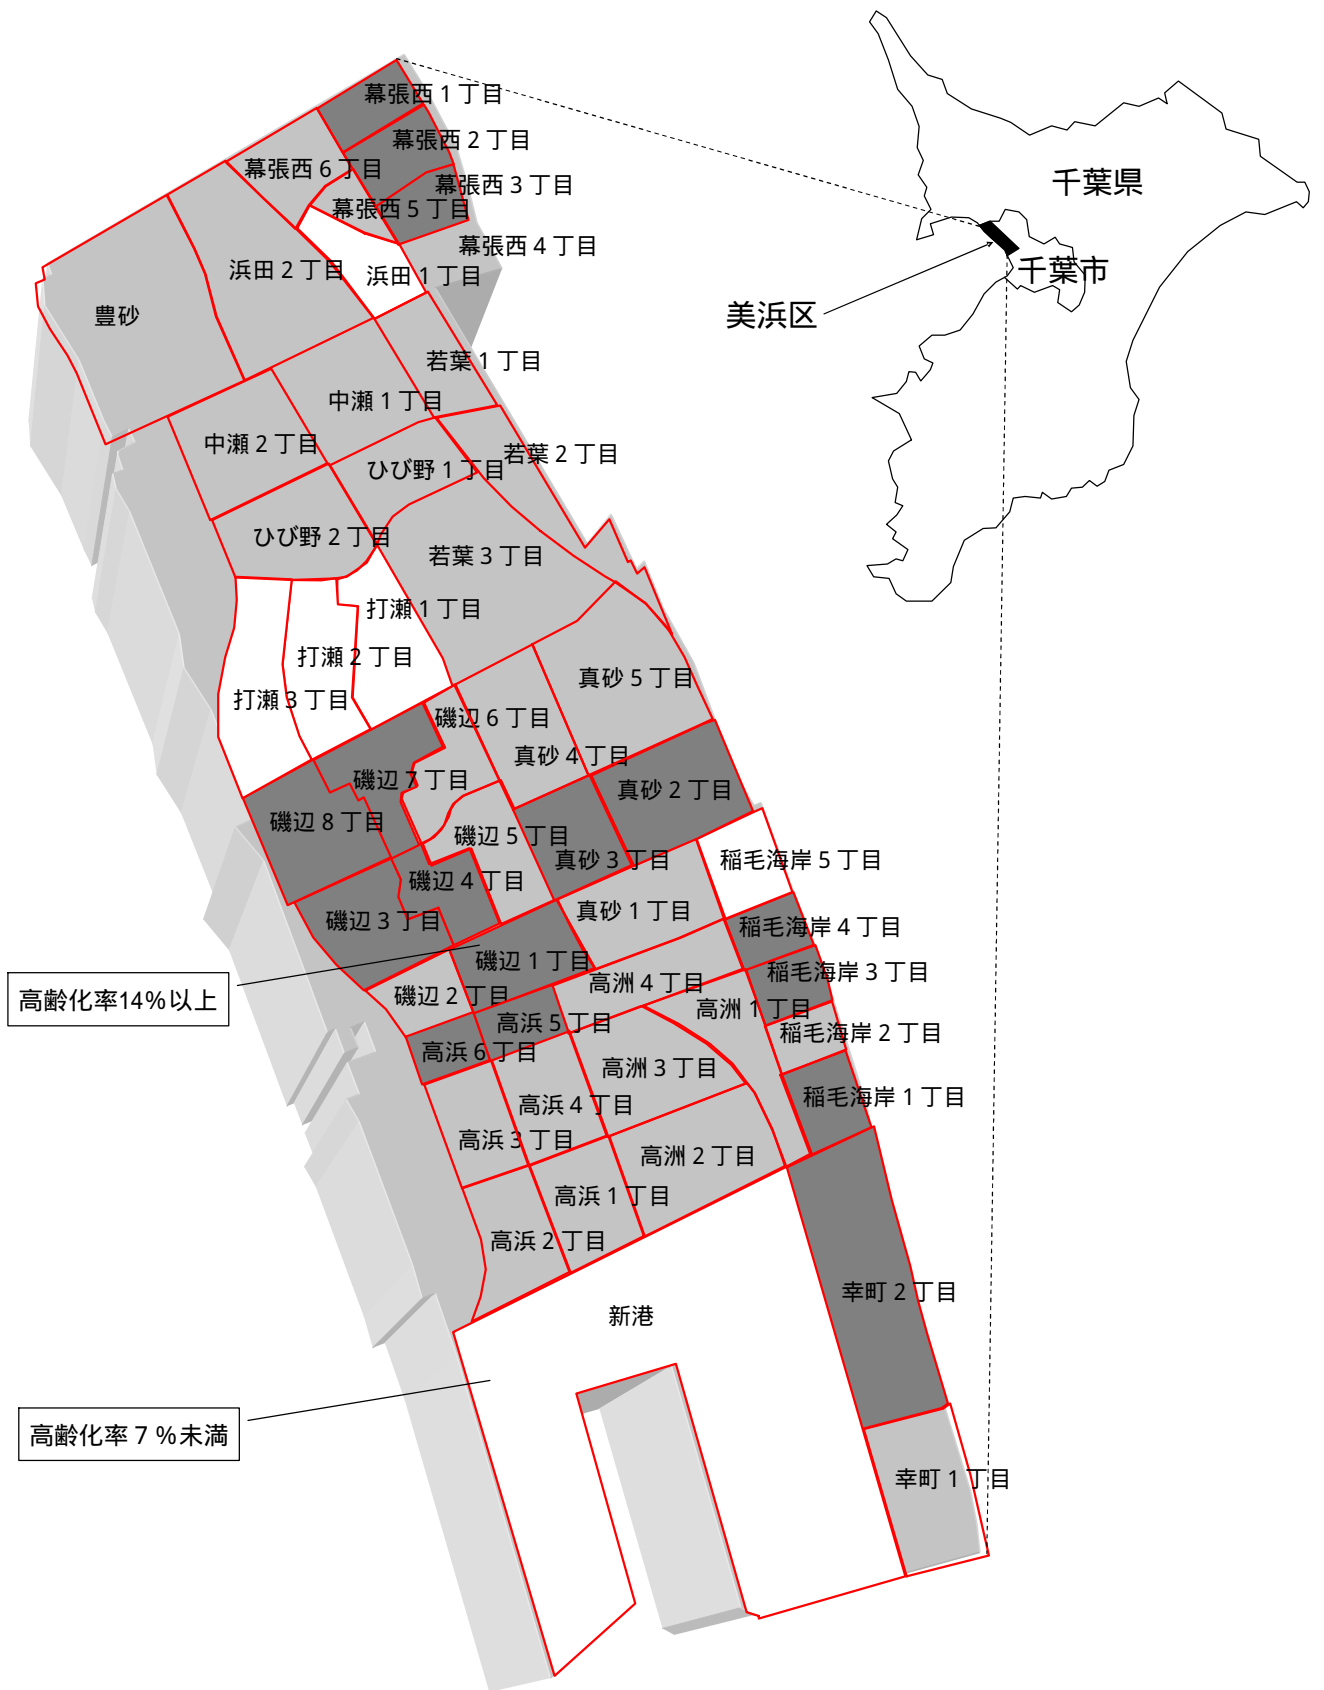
幕張西１丁目
幕張西２丁目
幕張西６丁目
幕張西３丁目
幕張西５丁目
幕張西４丁目
浜田２丁目
浜田１丁目
豊砂
若葉１丁目
中瀬１丁目
中瀬２丁目
ひび野１丁目
若葉２丁目
ひび野２丁目
若葉３丁目
打瀬１丁目
打瀬２丁目
打瀬３丁目
真砂５丁目
磯辺６丁目
真砂４丁目
磯辺７丁目
真砂２丁目
磯辺８丁目
磯辺５丁目
真砂３丁目
稲毛海岸５丁目
磯辺４丁目
磯辺３丁目
真砂１丁目
稲毛海岸４丁目
磯辺１丁目
稲毛海岸３丁目
高齢化率14%以上
磯辺２丁目
高洲４丁目
高洲１丁目
高浜５丁目
稲毛海岸２丁目
高浜６丁目
高洲３丁目
稲毛海岸１丁目
高浜４丁目
高浜３丁目
高洲２丁目
高浜１丁目
高浜２丁目
幸町２丁目
新港
高齢化率７％未満
幸町１丁目
千葉県
千葉市
美浜区